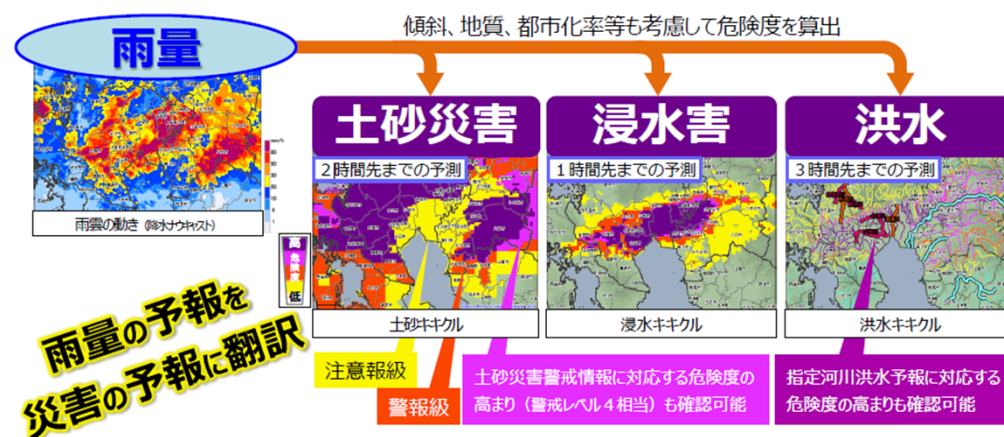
雨量

傾斜、地質、都市化率等も考慮して危険度を算出

土砂災害

浸水害

洪水

2時間先までの予測

1時間先までの予測

3時間先までの予測

雨雲の動き（降水ナウキャスト）

高
危険度
低

土砂キキクル

浸水キキクル

洪水キキクル

雨量の予報を
災害の予報に翻訳

注意報級

警報級

土砂災害警戒情報に対応する危険度の高まり（警戒レベル４相当）も確認可能

指定河川洪水予報に対応する危険度の高まりも確認可能